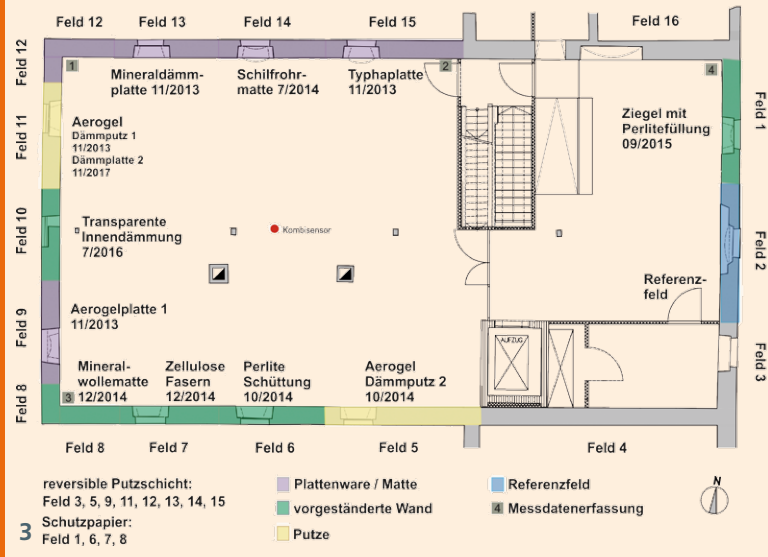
Feld 12 Feld 13 Feld 14 Feld 15 Feld 16

Feld 12

Feld 11

Feld 10

Feld 9

Feld 8

Feld 1

Feld 2

Feld 3

1

2

4

Mineraldämmplatte 11/2013

Schilfrohrmatte 7/2014

Typhaplatte 11/2013

Ziegel mit Perlitefüllung 09/2015

Aerogel
Dämmputz 1 11/2013
Dämmplatte 2 11/2017

Transparente Innendämmung 7/2016

Kombisensor

Referenzfeld

Aerogelplatte 1 11/2013

AUFZUG

3

Mineralwollematte 12/2014

Zellulose Fasern 12/2014

Perlite Schüttung 10/2014

Aerogel Dämmputz 2 10/2014

Feld 8 Feld 7 Feld 6 Feld 5 Feld 4

reversible Putzschicht:
Feld 3, 5, 9, 11, 12, 13, 14, 15

Schutzpapier:
Feld 1, 6, 7, 8

Plattenware / Matte

vorgeständerte Wand

Putze

Referenzfeld

4 Messdatenerfassung

N

3